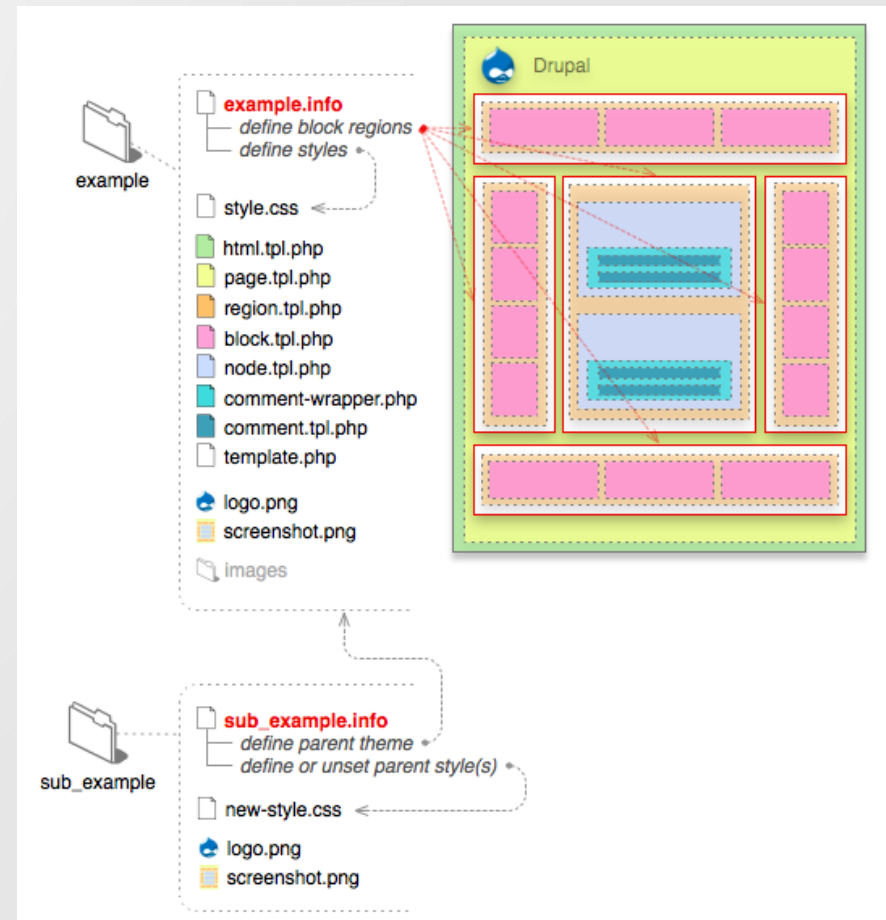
example

example.info
define block regions
define styles

style.css

html.tpl.php
page.tpl.php
region.tpl.php
block.tpl.php
node.tpl.php
comment-wrapper.php
comment.tpl.php
template.php

logo.png
screenshot.png

images

Drupal

sub_example

sub_example.info
define parent theme
define or unset parent style(s)

new-style.css

logo.png
screenshot.png